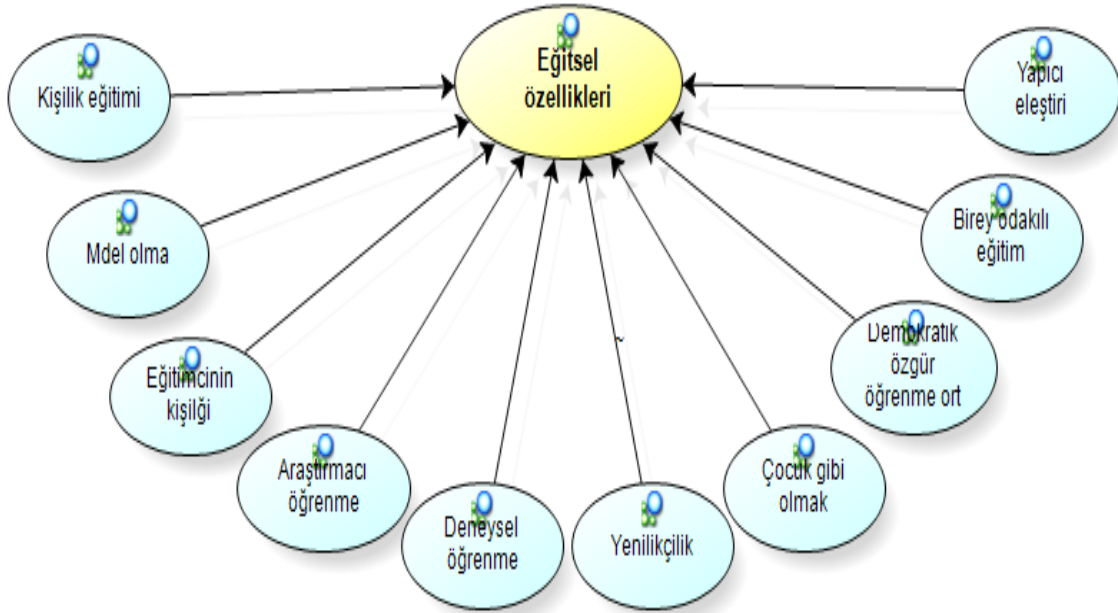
Eğitsel özellikleri

Kişilik eğitimi

Yapıcı eleştiri

Mdel olma

Birey odakılı eğitim

Eğitimcinin kişilği

Demokratik özgür öğrenme ort

Araştırmacı öğrenme

Çocuk gibi olmak

Deneysel öğrenme

Yenilikçilik